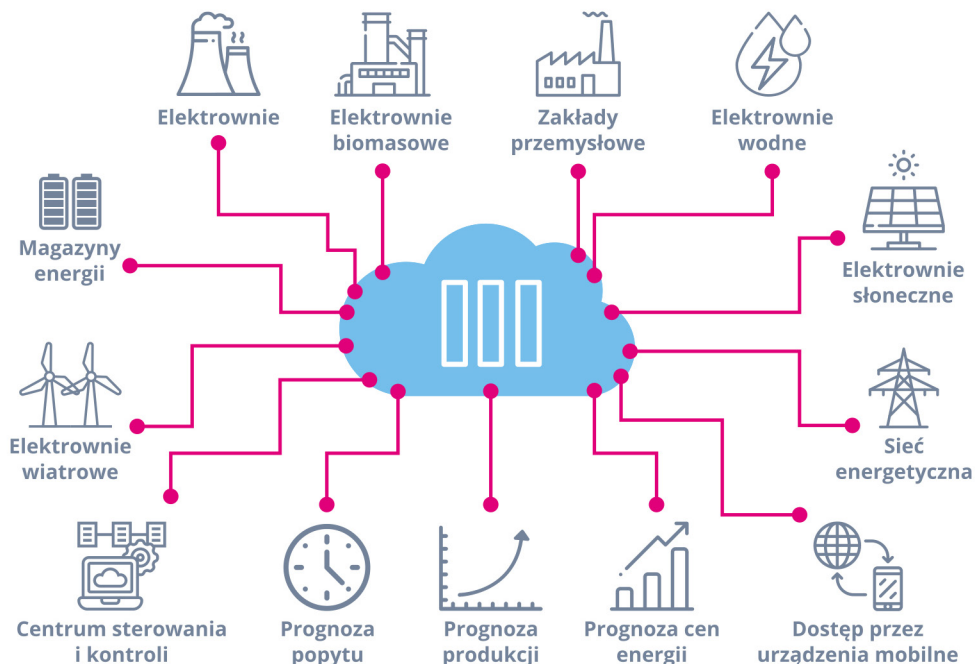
Elektrownie

Elektrownie biomasowe

Zakłady przemysłowe

Elektrownie wodne

Magazyny energii

Elektrownie słoneczne

Elektrownie wiatrowe

Sieć energetyczna

Centrum sterowania i kontroli

Prognoza popytu

Prognoza produkcji

Prognoza cen energii

Dostęp przez urządzenia mobilne